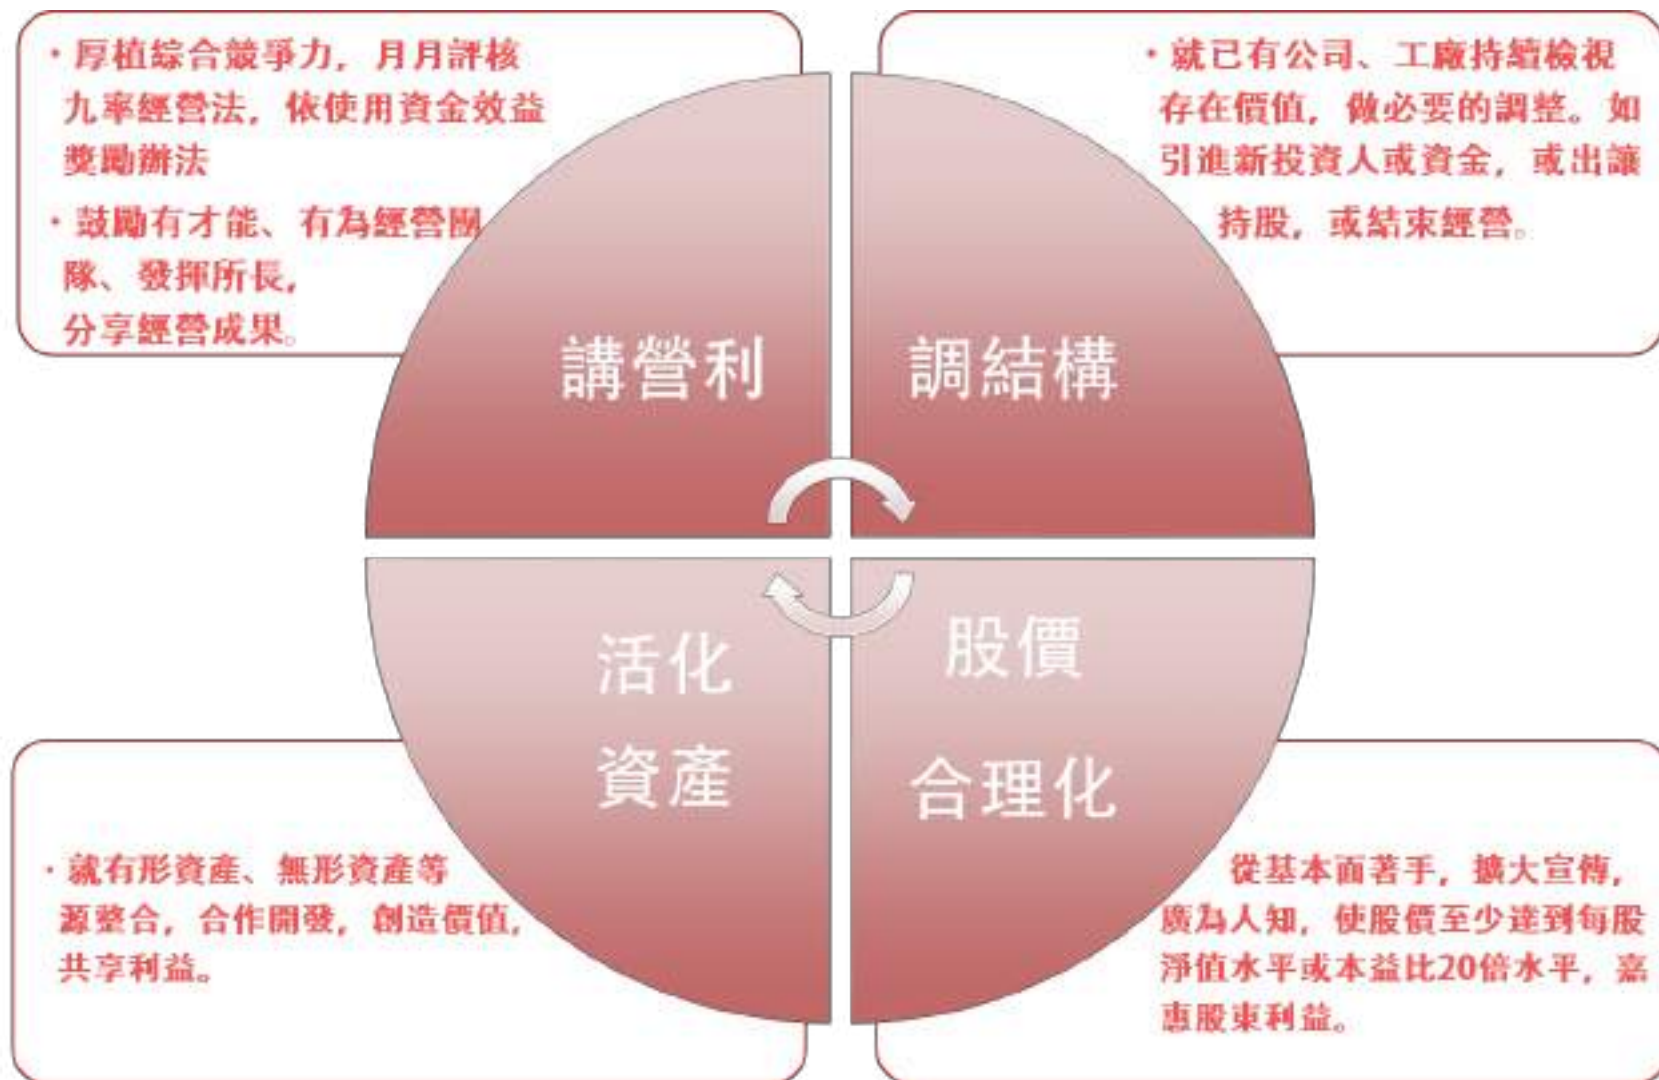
・厚植綜合競爭力，月月評核九率經營法，依使用資金效益獎勵辦法

・鼓勵有才能、有為經營團隊、發揮所長，分享經營成果。

・就已有公司、工廠持續檢視存在價值，做必要的調整。如引進新投資人或資金，或出讓持股，或結束經營。

講營利

調結構

活化資產

股價合理化

・就有形資產、無形資產等源整合，合作開發，創造價值，共享利益。

從基本面著手，擴大宣傳，廣為人知，使股價至少達到每股淨值水平或本益比20倍水平，嘉惠股東利益。